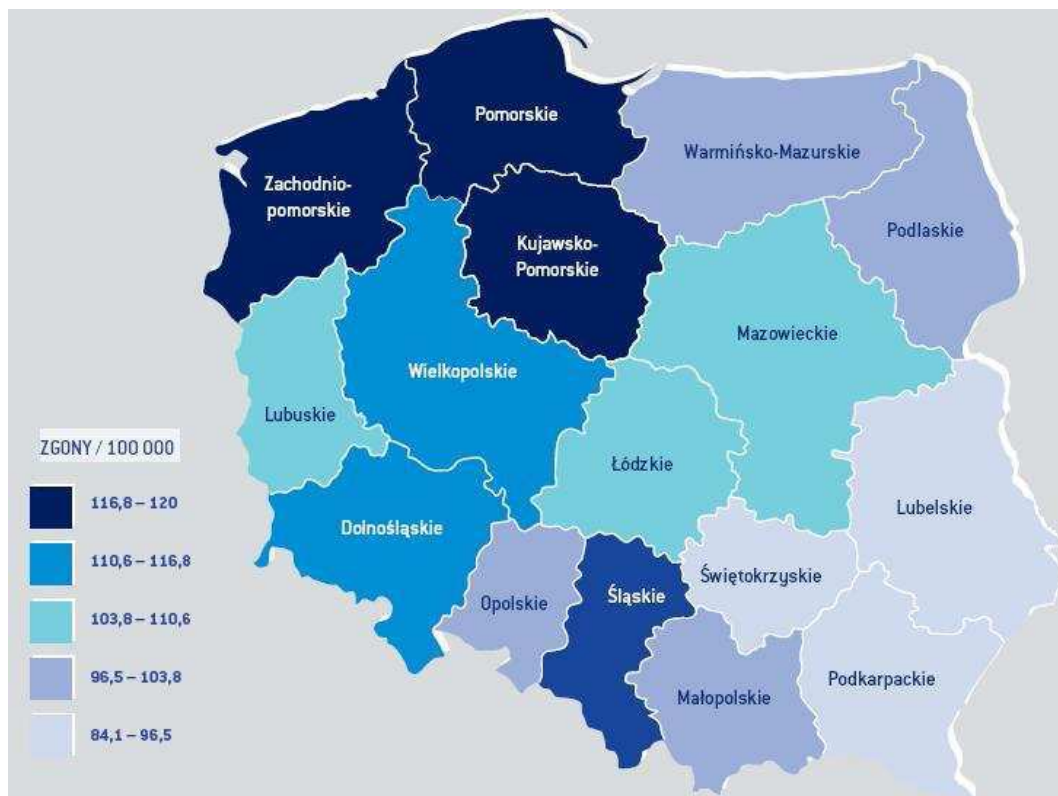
Pomorskie

Warmińsko-Mazurskie

Zachodnio-pomorskie

Kujawsko-Pomorskie

Podlaskie

Mazowieckie

Wielkopolskie

Lubuskie

ZGONY / 100 000

Łódzkie

116,8 – 120

Lubelskie

Dolnośląskie

110,6 – 116,8

Świętokrzyskie

Śląskie

Opolskie

103,8 – 110,6

96,5 – 103,8

Podkarpackie

Małopolskie

84,1 – 96,5